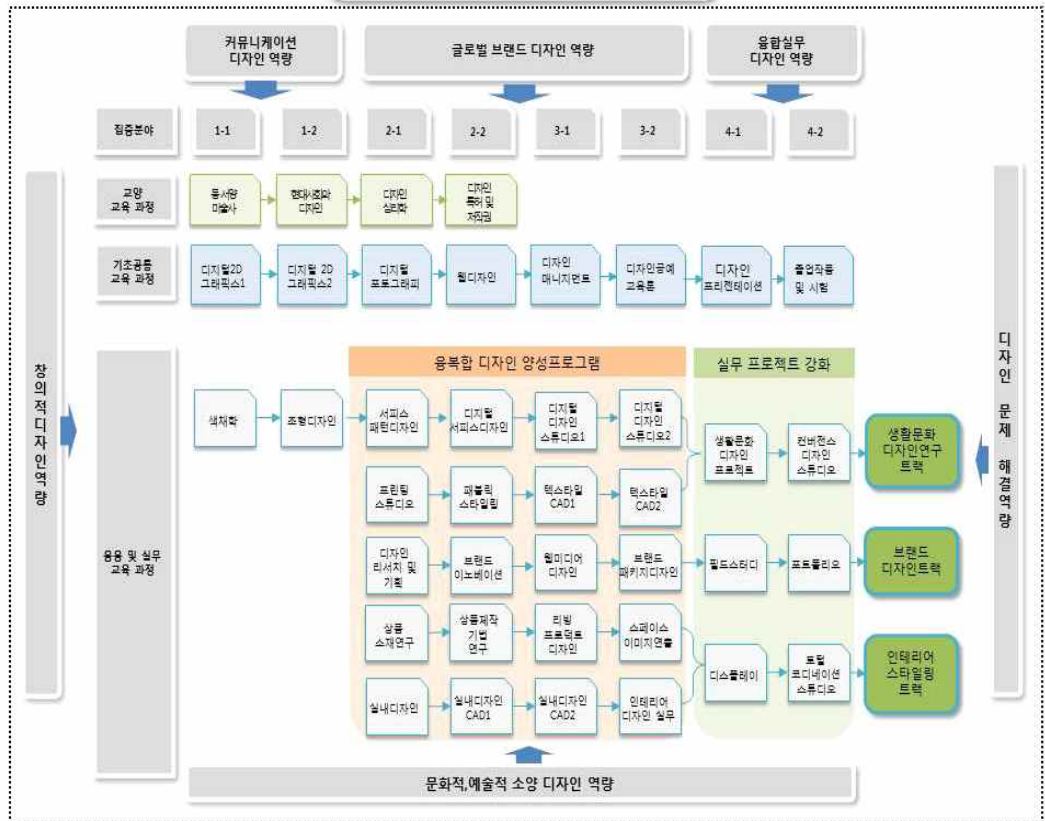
커뮤니케이션 디자인 역량

글로벌 브랜드 디자인 역량

융합실무 디자인 역량

집중분야

1-1

1-2

2-1

2-2

3-1

3-2

4-1

4-2

창의적디자인역량

교양 교육 과정

동서양 미술사

현대사회와 디자인

디자인 심리학

디자인 특허 및 저작권

기초공통 교육 과정

디지털2D 그래픽스1

디지털 2D 그래픽스2

디지털 포토그래피

웹디자인

디자인 매니지먼트

디자인공예 교육론

디자인 프리젠테이션

졸업작품 및 시험

응용 및 실무 교육 과정

융복합 디자인 양성프로그램

실무 프로젝트 강화

색채학

조형디자인

서피스 패턴디자인

디지털 서피스디자인

디지털 디자인 스튜디오1

디지털 디자인 스튜디오2

생활문화 디자인 프로젝트

컨버전스 디자인 스튜디오

생활문화 디자인연구 트랙

프린팅 스튜디오

패브릭 스타일링

텍스타일 CAD1

텍스타일 CAD2

디자인 리서치 및 기획

브랜드 이노베이션

멀티미디어 디자인

브랜드 패키지디자인

필드스터디

포트폴리오

브랜드 디자인트랙

상품 소재연구

상품제작 기법 연구

리빙 프로덕트 디자인

스페이스 이미지연출

디스플레이

토탈 코디네이션 스튜디오

인테리어 스타일링 트랙

실내디자인

실내디자인 CAD1

실내디자인 CAD2

인테리어 디자인 실무

문화적,예술적 소양 디자인 역량

디자인 문제 해결역량